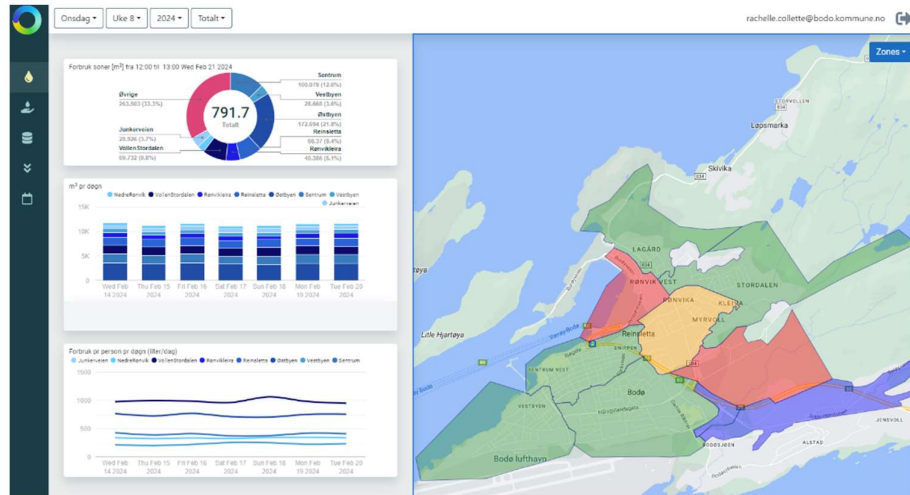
Onsdag ▾ Uke 8 ▾ 2024 ▾ Totalt ▾

rachelle.collette@bodo.kommune.no

Zones ▾

Forbruk soner [m³] fra 12:00 til 13:00 Wed Feb 21 2024

791.7
Totalt

Øvrige
263.663 (33.3%)

Junkerveien
26.926 (3.7%)

Vollen Stordalen
69.732 (8.8%)

Sentrum
100.078 (12.6%)

Vestbyen
28.668 (3.6%)

Østbyen
172.694 (21.8%)

Reinsletta
68.37 (8.4%)

Rønvikleira
40.386 (5.1%)

m³ pr døgn

NedreRønvik VollenStordalen Rønvikleira Reinsletta Østbyen Sentrum Vestbyen Junkerveien

15K
10K
5K
0

Wed Feb 14 2024 Thu Feb 15 2024 Fri Feb 16 2024 Sat Feb 17 2024 Sun Feb 18 2024 Mon Feb 19 2024 Tue Feb 20 2024

Forbruk per person pr døgn (liter/dag)

Junkerveien NedreRønvik VollenStordalen Rønvikleira Reinsletta Østbyen Vestbyen Sentrum

1000
500
0

Wed Feb 14 2024 Thu Feb 15 2024 Fri Feb 16 2024 Sat Feb 17 2024 Sun Feb 18 2024 Mon Feb 19 2024 Tue Feb 20 2024

Løpsmarka
Skivika
LAGÅRD
STORDALEN
RØNVIK VEST
RØNVIKA
KLEIVA
MYRVOLL
Reinsletta
Little Hjartøya
SENTRUM VEST
VESTBYEN
Bodø
Bodø lufthavn
ALSTAD
JENSVOLL